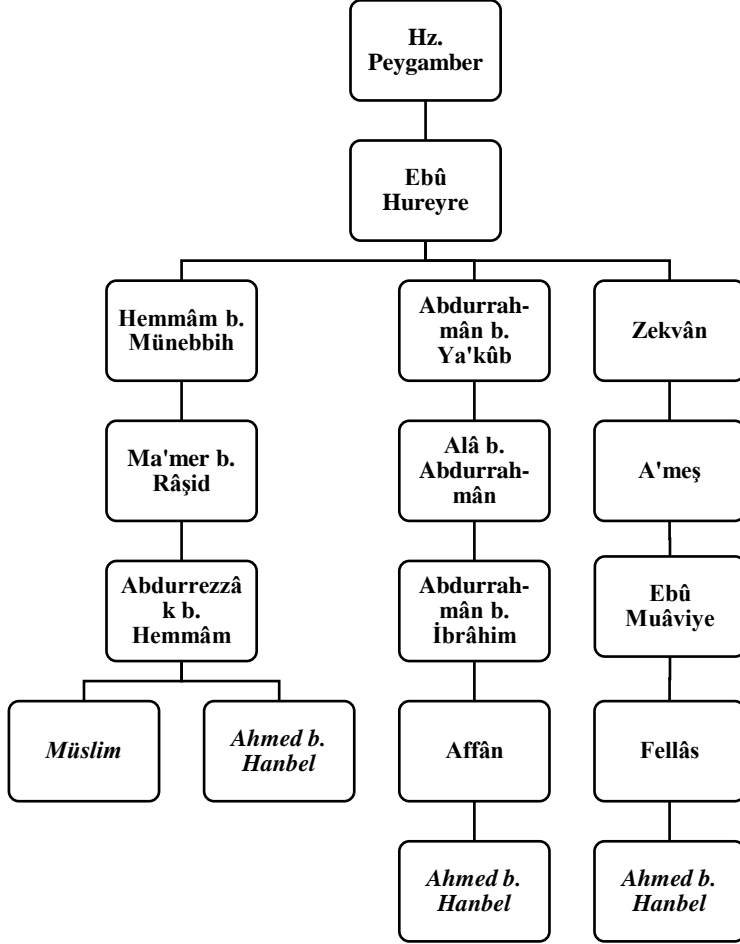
Hz. Peygamber

Ebû Hureyre

Hemmâm b. Münebbih

Ma'mer b. Râşid

Abdurrezzâk b. Hemmâm

Müslim

Ahmed b. Hanbel

Abdurrahmân b. Ya'kûb

Alâ b. Abdurrahmân

Abdurrahmân b. İbrâhim

Affân

Ahmed b. Hanbel

Zekvân

A'meş

Ebû Muâviye

Fellâs

Ahmed b. Hanbel